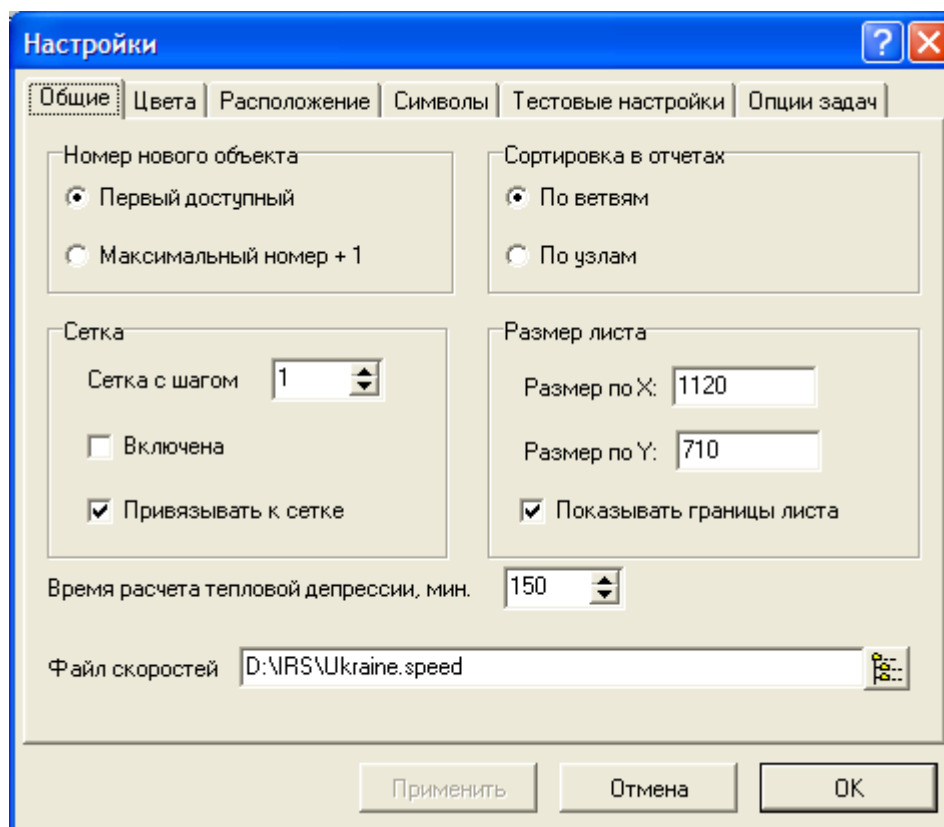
Настройки

Общие | Цвета | Расположение | Символы | Тестовые настройки | Опции задач

Номер нового объекта
Первый доступный
Максимальный номер + 1

Сортировка в отчетах
По ветвям
По узлам

Сетка
Сетка с шагом 1
Включена
Привязывать к сетке

Размер листа
Размер по X: 1120
Размер по Y: 710
Показывать границы листа

Время расчета тепловой депрессии, мин. 150

Файл скоростей D:\IRS\Ukraine.speed

Применить
Отмена
OK